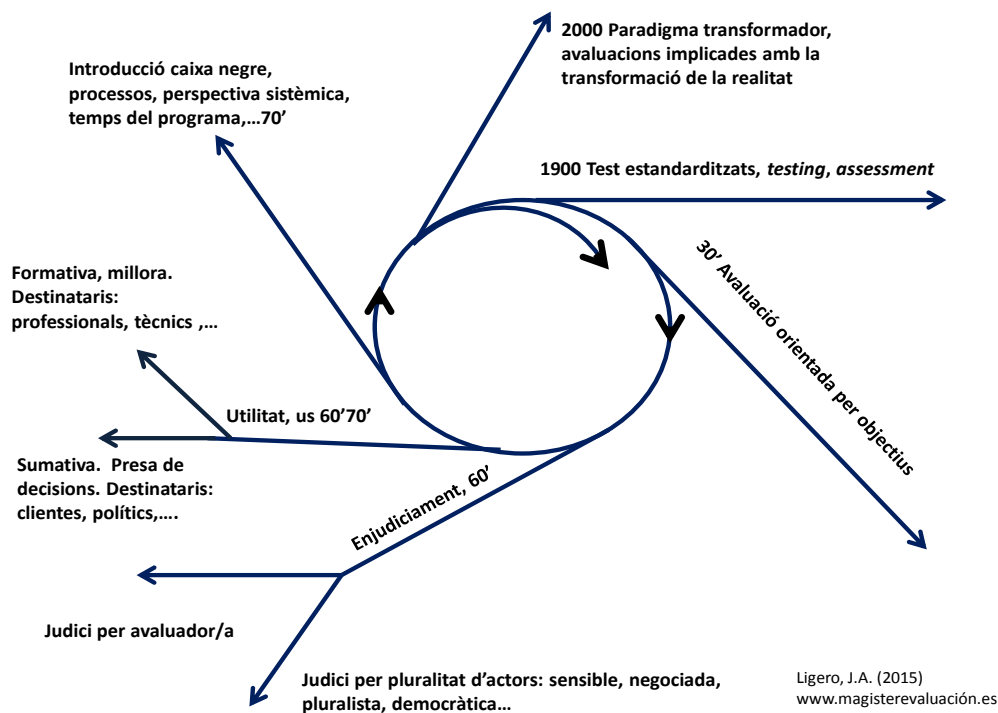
2000 Paradigma transformador, avaluacions implicades amb la transformació de la realitat

Introducció caixa negre, processos, perspectiva sistèmica, temps del programa,…70'

1900 Test estandarditzats, *testing*, *assessment*

30' Avaluació orientada per objectius

Formativa, millora. Destinataris: professionals, tècnics ,…

Utilitat, us 60'70'

Sumativa. Presa de decisions. Destinataris: clientes, polítics,….

Enjudiciament, 60'

Judici per avaluador/a

Judici per pluralitat d'actors: sensible, negociada, pluralista, democràtica…

Ligero, J.A. (2015)
www.magisterevaluación.es